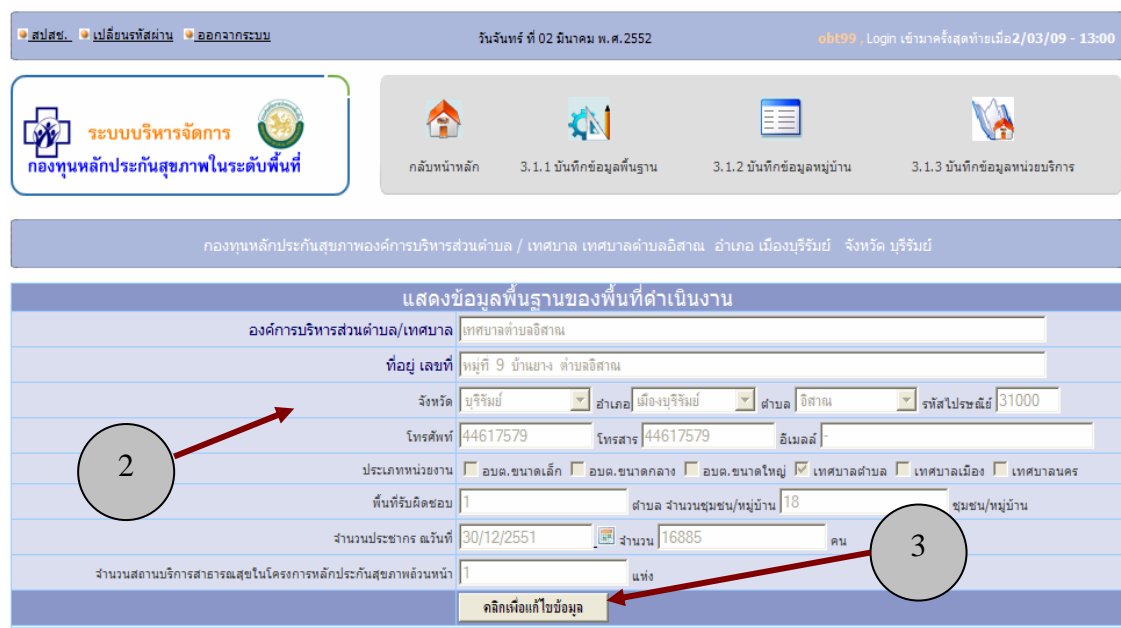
สปสช. เปลี่ยนรหัสผ่าน ออกจากระบบ

วันจันทร์ ที่ 02 มีนาคม พ.ศ.2552

obt99 , Login เข้ามาครั้งสุดท้ายเมื่อ2/03/09 - 13:00

ระบบบริหารจัดการ
กองทุนหลักประกันสุขภาพในระดับพื้นที่

กลับหน้าหลัก 3.1.1 บันทึกข้อมูลพื้นฐาน 3.1.2 บันทึกข้อมูลหมู่บ้าน 3.1.3 บันทึกข้อมูลหน่วยบริการ

กองทุนหลักประกันสุขภาพองค์การบริหารส่วนตำบล / เทศบาล เทศบาลตำบลอิสาณ อำเภอ เมืองบุรีรัมย์ จังหวัด บุรีรัมย์

แสดงข้อมูลพื้นฐานของพื้นที่ดำเนินงาน

องค์การบริหารส่วนตำบล/เทศบาล เทศบาลตำบลอิสาณ

ที่อยู่ เลขที่ หมู่ที่ 9 บ้านยาง ตำบลอิสาณ

จังหวัด บุรีรัมย์ อำเภอ เมืองบุรีรัมย์ ตำบล อิสาณ รหัสไปรษณีย์ 31000

โทรศัพท์ 44617579 โทรสาร 44617579 อีเมลล์ -

ประเภทหน่วยงาน อบต.ขนาดเล็ก อบต.ขนาดกลาง อบต.ขนาดใหญ่ เทศบาลตำบล เทศบาลเมือง เทศบาลนคร

พื้นที่รับผิดชอบ 1 ตำบล จำนวนชุมชน/หมู่บ้าน 18 ชุมชน/หมู่บ้าน

จำนวนประชากร ณวันที่ 30/12/2551 จำนวน 16885 คน

จำนวนสถานบริการสาธารณสุขในโครงการหลักประกันสุขภาพถ้วนหน้า 1 แห่ง

คลิกเพื่อแก้ไขข้อมูล

2

3